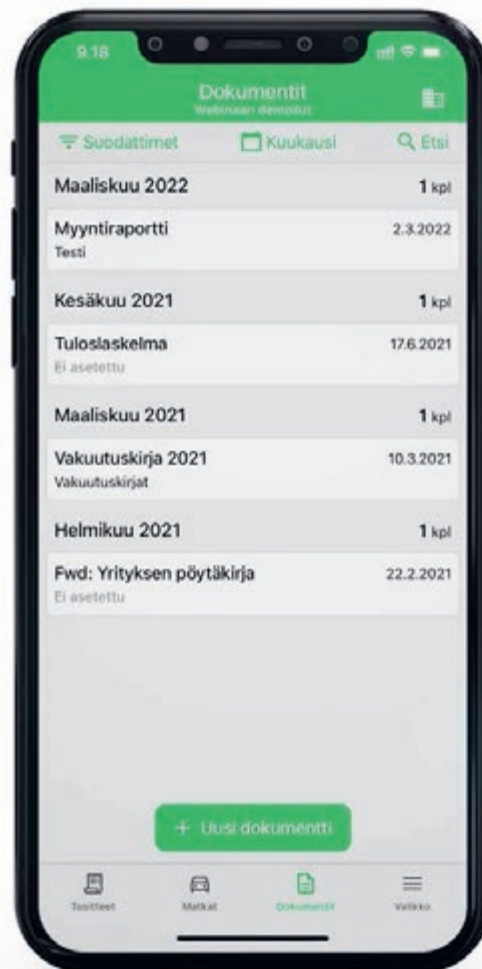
9.18

Dokumentit
Webinaari demoilut

Suodattimet
Kuukausi
Etsi

Maaliskuu 2022 1 kpl

Myyntiraportti 2.3.2022
Testi

Kesäkuu 2021 1 kpl

Tuloslaskelma 17.6.2021
Ei asetettu

Maaliskuu 2021 1 kpl

Vakuutuskirja 2021 10.3.2021
Vakuutuskirjat

Helmikuu 2021 1 kpl

Fwd: Yrityksen pöytäkirja 22.2.2021
Ei asetettu

+ Uusi dokumentti

Tuotteet
Matkat
Dokumentit
Valikko